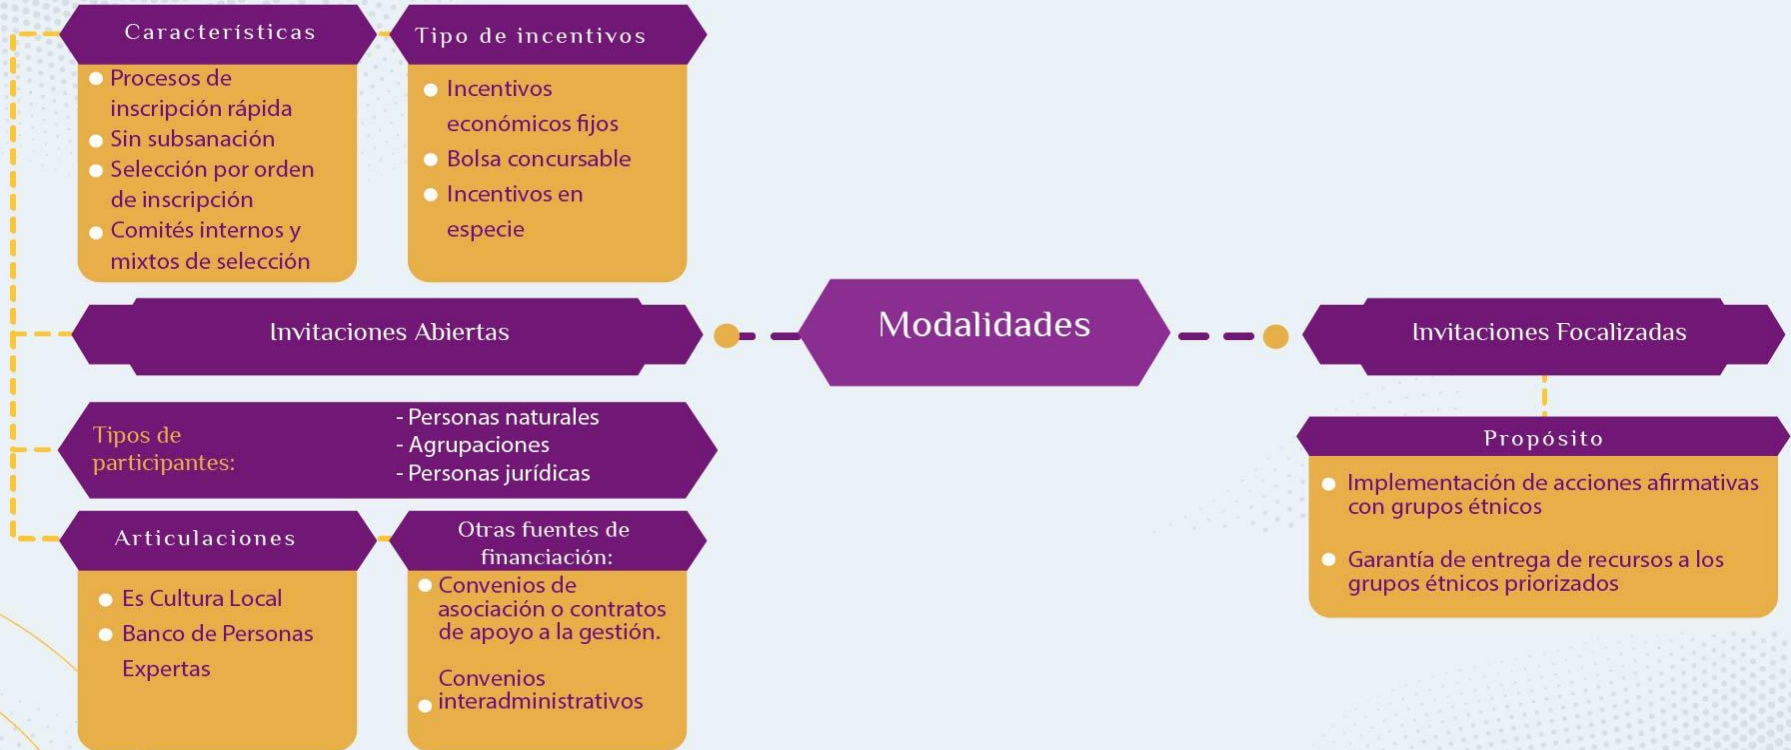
Características

Procesos de inscripción rápida
Sin subsanación
Selección por orden de inscripción
Comités internos y mixtos de selección

Tipo de incentivos

Incentivos económicos fijos
Bolsa concursable
Incentivos en especie

Invitaciones Abiertas

Modalidades

Invitaciones Focalizadas

Tipos de participantes:

- Personas naturales
- Agrupaciones
- Personas jurídicas

Propósito

Implementación de acciones afirmativas con grupos étnicos

Garantía de entrega de recursos a los grupos étnicos priorizados

Articulaciones

Es Cultura Local
Banco de Personas Expertas

Otras fuentes de financiación:

Convenios de asociación o contratos de apoyo a la gestión.

Convenios interadministrativos